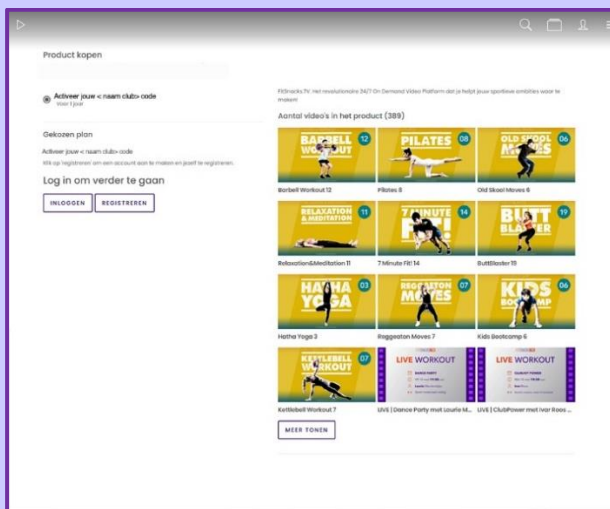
Product kopen

Activeer jouw < naam club> code
Voor 1 jaar

Gekozen plan

Activeer jouw < naam club> code

Klik op 'registreren' om een account aan te maken en jezelf te registreren.

Log in om verder te gaan

INLOGGEN REGISTREREN

FitSnacks.TV: Het revolutionaire 24/7 On Demand Video Platform dat je helpt jouw sportieve ambities waar te maken!

Aantal video's in het product (389)

BARBELL WORKOUT 12
Barbell Workout 12

PILATES 08
Pilates 8

OLD SKOOL MOVES 06
Old Skool Moves 6

RELAXATION & MEDITATION 11
Relaxation&Meditation 11

7 MINUTE FIT! 14
7 Minute Fit! 14

BUTT BLASTER 19
ButtBlaster 19

HATHA YOGA 03
Hatha Yoga 3

REGGAETON MOVES 07
Reggaeton Moves 7

KIDS BOOTCAMP 06
Kids Bootcamp 6

KETTLEBELL WORKOUT 07
Kettlebell Workout 7

LIVE WORKOUT
LIVE | Dance Party met Laurie M...

LIVE WORKOUT
LIVE | ClubPower met Ivar Rooc...

MEER TONEN